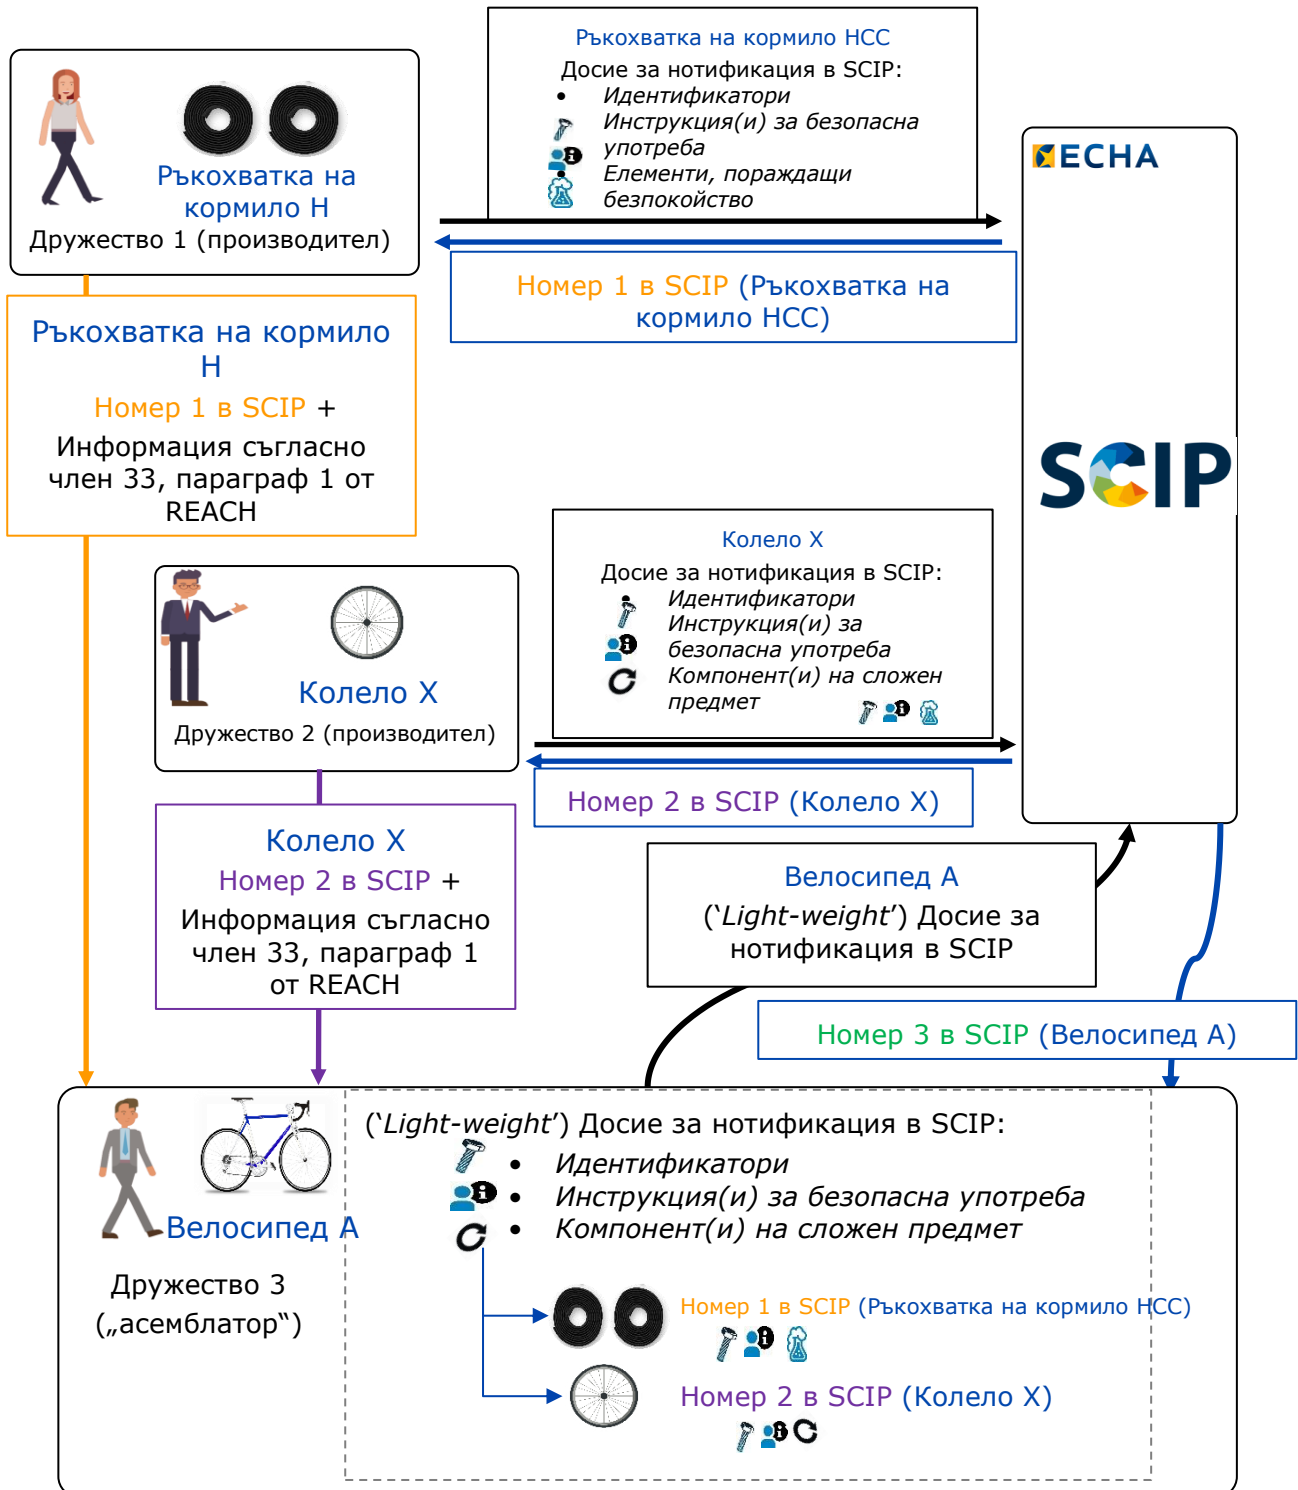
Ръкохватка на кормило H
Дружество 1 (производител)

Ръкохватка на кормило HCC
Досие за нотификация в SCIP:
- Идентификатори
- Инструкция(и) за безопасна употреба
- Елементи, пораждащи безпокойство

ECHA

Номер 1 в SCIP (Ръкохватка на кормило HCC)

Ръкохватка на кормило H
Номер 1 в SCIP +
Информация съгласно член 33, параграф 1 от REACH

SCIP

Колело X
Дружество 2 (производител)

Колело X
Досие за нотификация в SCIP:
Идентификатори
Инструкция(и) за безопасна употреба
Компонент(и) на сложен предмет

Номер 2 в SCIP (Колело X)

Колело X
Номер 2 в SCIP +
Информация съгласно член 33, параграф 1 от REACH

Велосипед A
(‘Light-weight’) Досие за нотификация в SCIP

Номер 3 в SCIP (Велосипед A)

Велосипед A
Дружество 3
(„асемблатор“)

(‘Light-weight’) Досие за нотификация в SCIP:
- Идентификатори
- Инструкция(и) за безопасна употреба
- Компонент(и) на сложен предмет

Номер 1 в SCIP (Ръкохватка на кормило HCC)

Номер 2 в SCIP (Колело X)